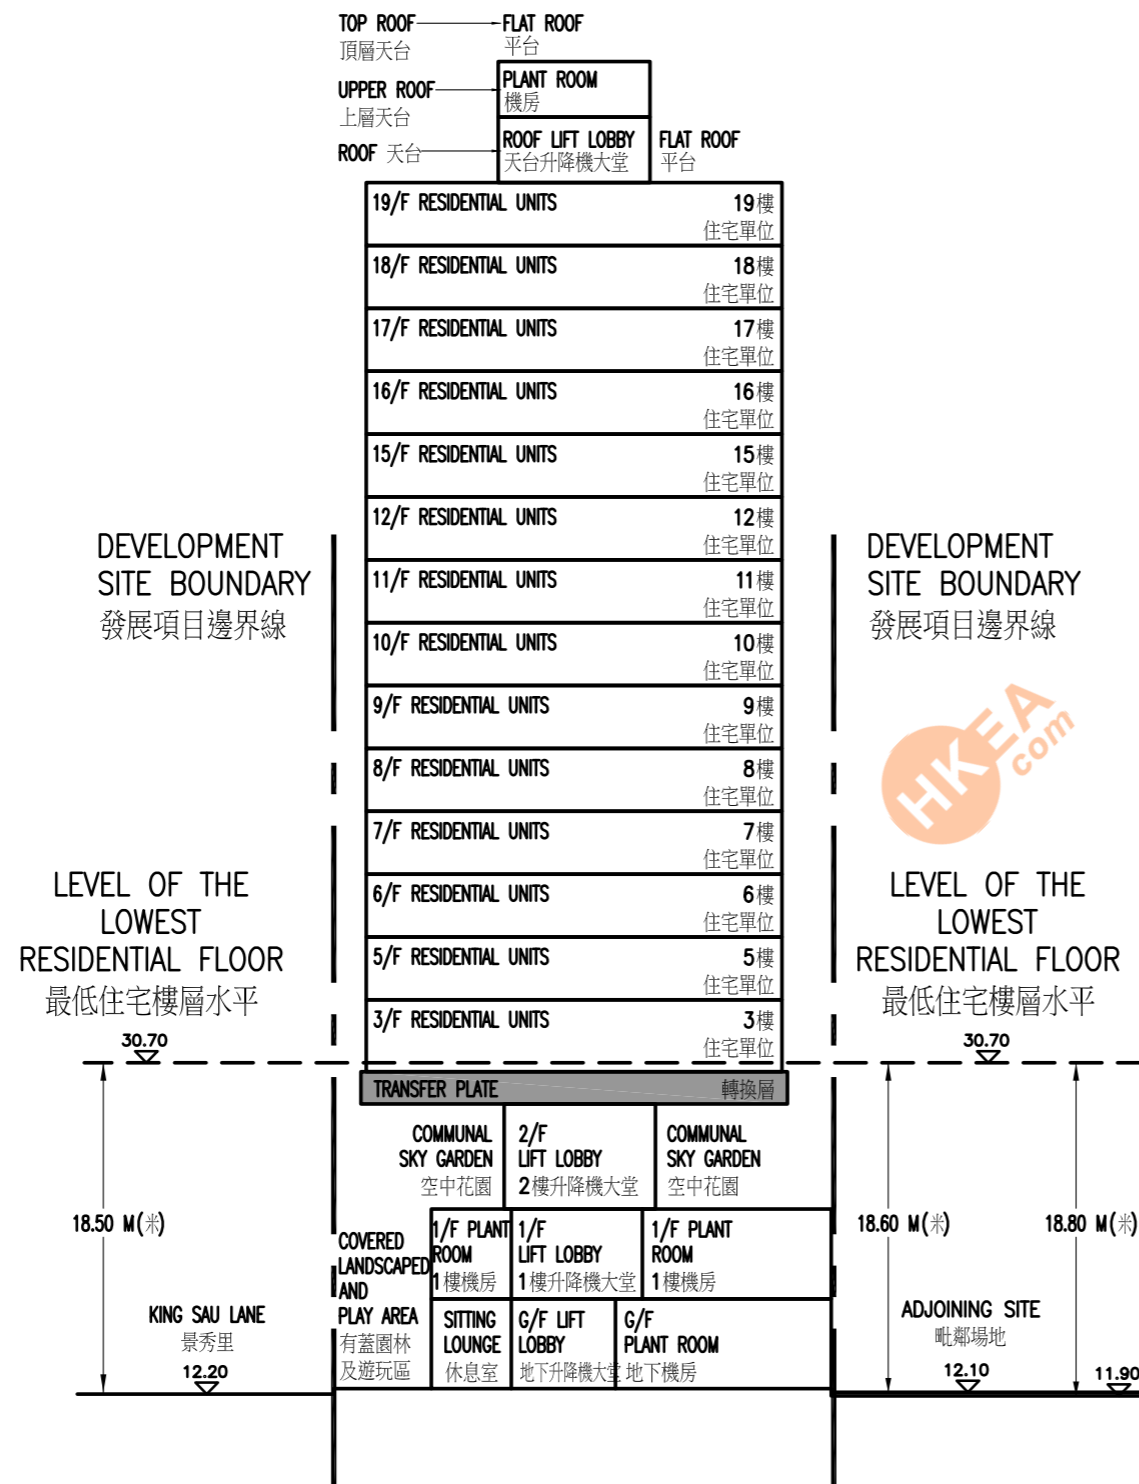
TOP ROOF 頂層天台
FLAT ROOF 平台
UPPER ROOF 上層天台
PLANT ROOM 機房
ROOF 天台
ROOF LIFT LOBBY 天台升降機大堂
FLAT ROOF 平台

19/F RESIDENTIAL UNITS 19樓 住宅單位
18/F RESIDENTIAL UNITS 18樓 住宅單位
17/F RESIDENTIAL UNITS 17樓 住宅單位
16/F RESIDENTIAL UNITS 16樓 住宅單位
15/F RESIDENTIAL UNITS 15樓 住宅單位
12/F RESIDENTIAL UNITS 12樓 住宅單位
11/F RESIDENTIAL UNITS 11樓 住宅單位
10/F RESIDENTIAL UNITS 10樓 住宅單位
9/F RESIDENTIAL UNITS 9樓 住宅單位
8/F RESIDENTIAL UNITS 8樓 住宅單位
7/F RESIDENTIAL UNITS 7樓 住宅單位
6/F RESIDENTIAL UNITS 6樓 住宅單位
5/F RESIDENTIAL UNITS 5樓 住宅單位
3/F RESIDENTIAL UNITS 3樓 住宅單位

DEVELOPMENT SITE BOUNDARY 發展項目邊界線

DEVELOPMENT SITE BOUNDARY 發展項目邊界線

HKEA.com

LEVEL OF THE LOWEST RESIDENTIAL FLOOR 最低住宅樓層水平

LEVEL OF THE LOWEST RESIDENTIAL FLOOR 最低住宅樓層水平

30.70
30.70

TRANSFER PLATE 轉換層

COMMUNAL SKY GARDEN 空中花園
2/F LIFT LOBBY 2樓升降機大堂
COMMUNAL SKY GARDEN 空中花園

18.50 M(米)
COVERED LANDSCAPED AND PLAY AREA 有蓋園林及遊玩區
1/F PLANT ROOM 1樓機房
1/F LIFT LOBBY 1樓升降機大堂
1/F PLANT ROOM 1樓機房
18.60 M(米)
18.80 M(米)

KING SAU LANE 景秀里
12.20
SITTING LOUNGE 休息室
G/F LIFT LOBBY 地下升降機大堂
G/F PLANT ROOM 地下機房
ADJOINING SITE 毗鄰場地
12.10
11.90